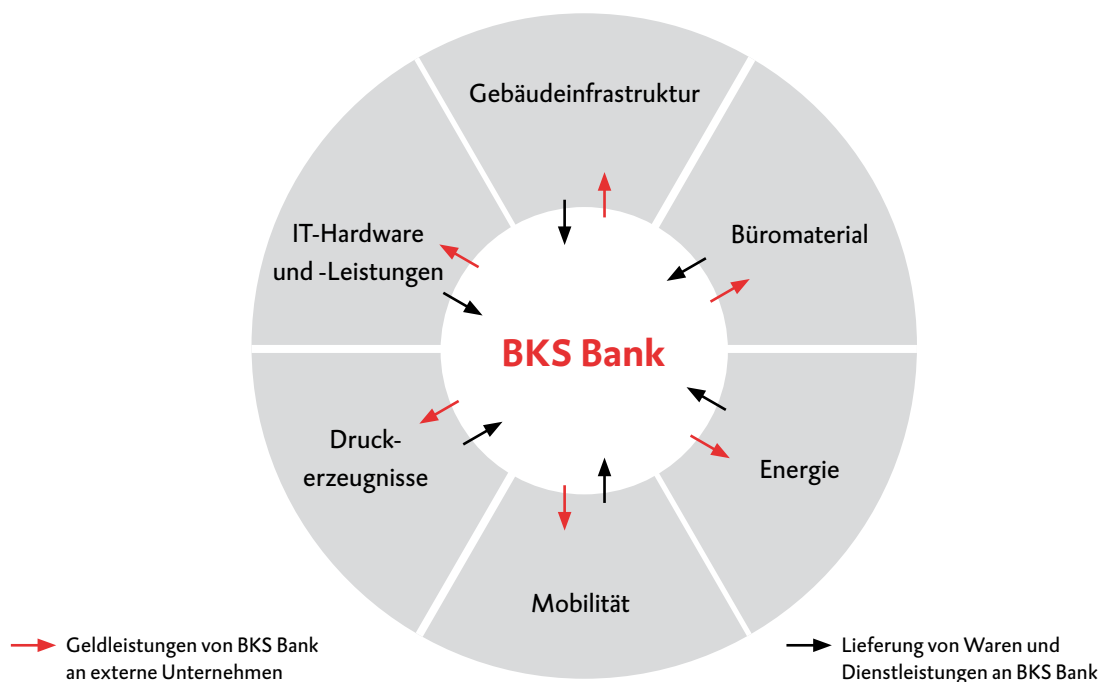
Gebäudeinfrastruktur

IT-Hardware und -Leistungen

Büromaterial

BKS Bank

Druckerzeugnisse

Energie

Mobilität

Geldleistungen von BKS Bank an externe Unternehmen

Lieferung von Waren und Dienstleistungen an BKS Bank